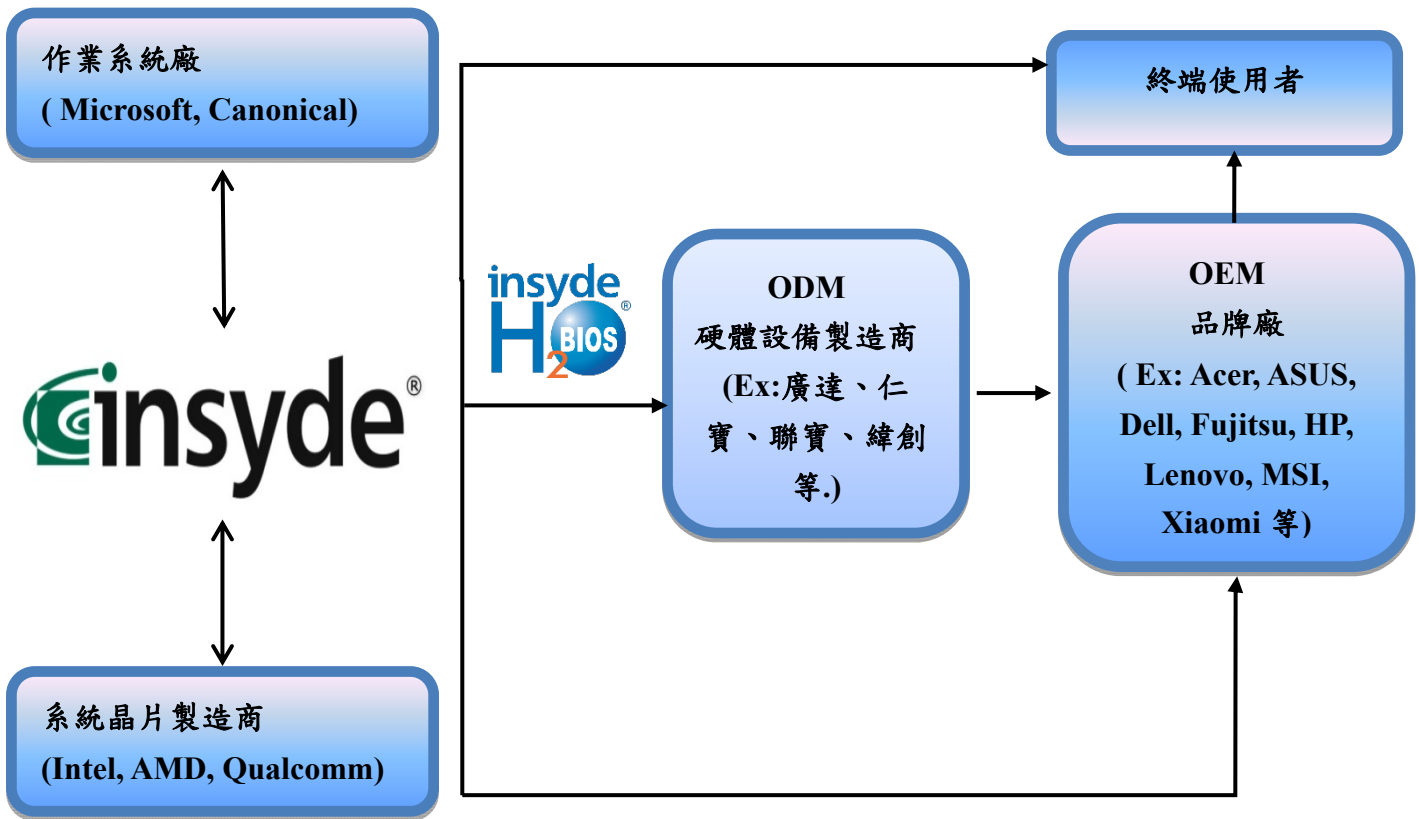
作業系統廠
( Microsoft, Canonical)

終端使用者

insyde H2 BIOS ®

ODM
硬體設備製造商
(Ex:廣達、仁寶、聯寶、緯創等.)

OEM
品牌廠
( Ex: Acer, ASUS, Dell, Fujitsu, HP, Lenovo, MSI, Xiaomi 等)

insyde®

系統晶片製造商
(Intel, AMD, Qualcomm)